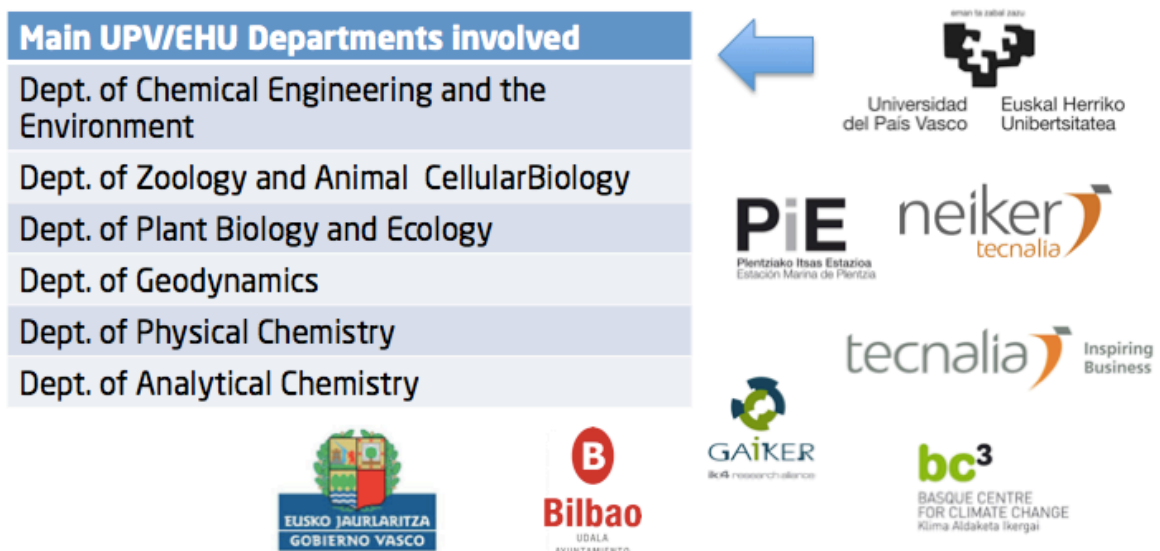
| Main UPV/EHU Departments involved |
|---|
| Dept. of Chemical Engineering and the Environment |
| Dept. of Zoology and Animal CellularBiology |
| Dept. of Plant Biology and Ecology |
| Dept. of Geodynamics |
| Dept. of Physical Chemistry |
| Dept. of Analytical Chemistry |

eman ta zabal zazu
Universidad del País Vasco
Euskal Herriko Unibertsitatea

PiE
Plentziako Itsas Estazioa
Estación Marina de Plentzia

neiker tecnalia

tecnalia Inspiring Business

GAIKER
ik4 research alliance

bc3
BASQUE CENTRE FOR CLIMATE CHANGE
Klima Aldaketa Ikergai

EUSKO JAURLARITZA
GOBIERNO VASCO

B
Bilbao
UDALA
AYUNTAMIENTO